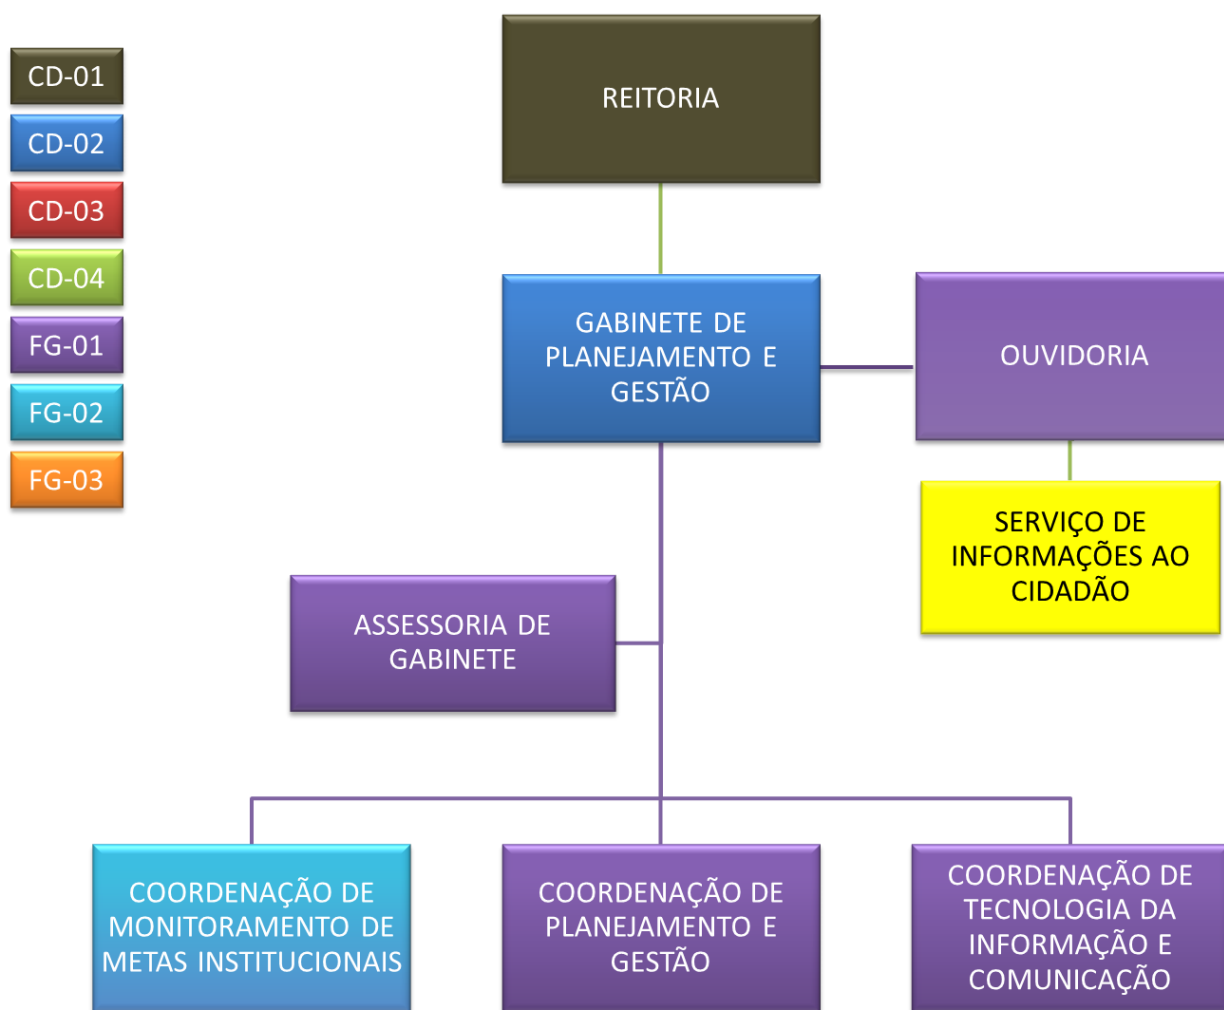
CD-01
CD-02
CD-03
CD-04
FG-01
FG-02
FG-03

REITORIA

GABINETE DE PLANEJAMENTO E GESTÃO

OUVIDORIA

SERVIÇO DE INFORMAÇÕES AO CIDADÃO

ASSESSORIA DE GABINETE

COORDENAÇÃO DE MONITORAMENTO DE METAS INSTITUCIONAIS

COORDENAÇÃO DE PLANEJAMENTO E GESTÃO

COORDENAÇÃO DE TECNOLOGIA DA INFORMAÇÃO E COMUNICAÇÃO